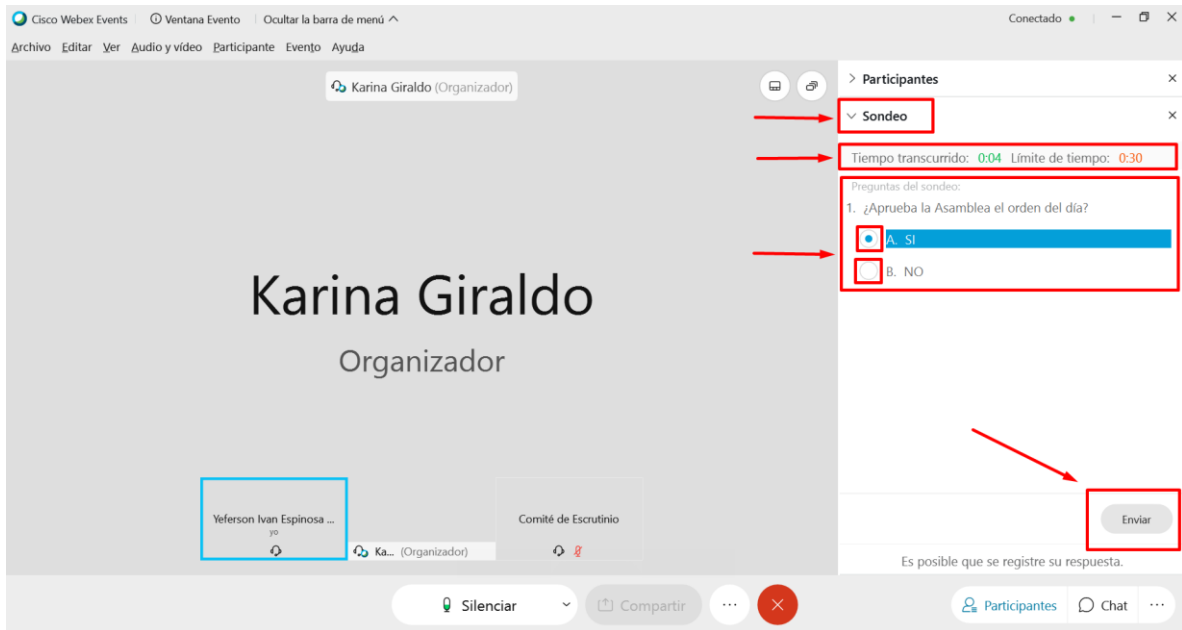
Cisco Webex Events ⓘ Ventana Evento Ocultar la barra de menú ^

Conectado •

Archivo Editar Ver Audio y vídeo Participante Evento Ayuda

Karina Giraldo (Organizador)

Karina Giraldo

Organizador

Yeferson Ivan Espinosa ...
yo

Ka... (Organizador)

Comité de Escrutinio

> Participantes

Sondeo

Tiempo transcurrido: 0:04 Límite de tiempo: 0:30

Preguntas del sondeo:

1. ¿Aprueba la Asamblea el orden del día?

A. SI

B. NO

Enviar

Es posible que se registre su respuesta.

Silenciar

Compartir

Participantes

Chat